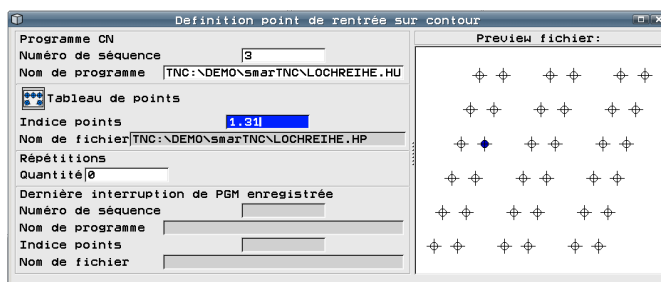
Definition point de rentrée sur contour

Programme CN
Numéro de séquence 3
Nom de programme TNC:\DEMO\smarTNC\LOCHREIHE.HU

Tableau de points
Indice points 1.31
Nom de fichier TNC:\DEMO\smarTNC\LOCHREIHE.HP

Répétitions
Quantité 0

Dernière interruption de PGM enregistrée
Numéro de séquence
Nom de programme
Indice points
Nom de fichier

Preview fichier: